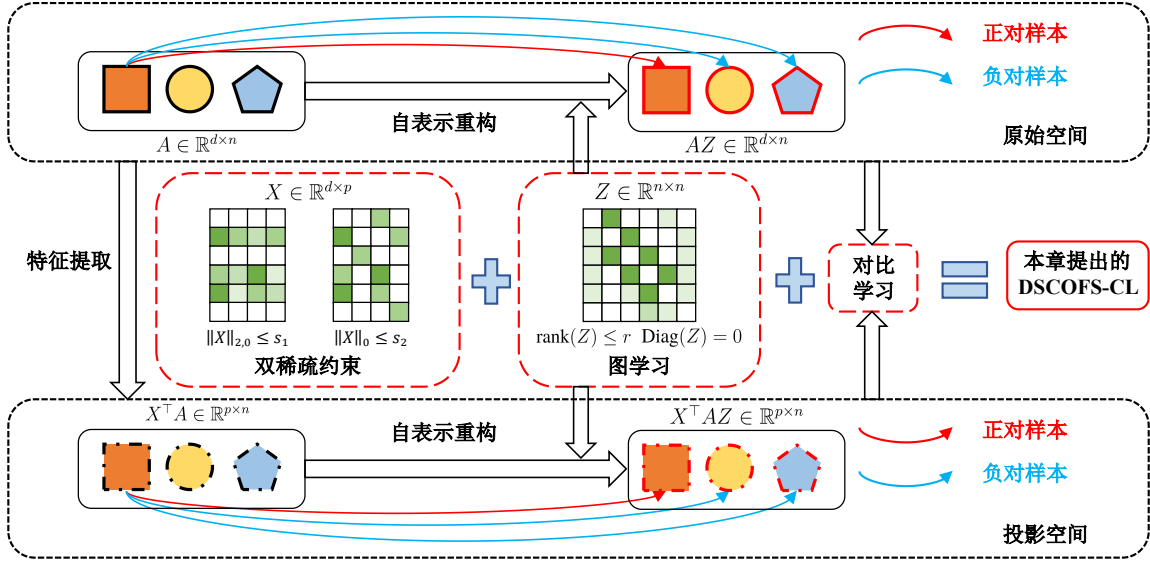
正对样本

负对样本

$A \in \mathbb{R}^{d\times n}$

自表示重构

$AZ \in \mathbb{R}^{d\times n}$

原始空间

$X \in \mathbb{R}^{d\times p}$

$Z \in \mathbb{R}^{n\times n}$

特征提取

$\|X\|_{2,0} \leq s_1$ $\|X\|_0 \leq s_2$

双稀疏约束

$\text{rank}(Z) \leq r$ $\text{Diag}(Z) = 0$

图学习

对比学习

本章提出的 DSCOFS-CL

$X^\top A \in \mathbb{R}^{p\times n}$

自表示重构

$X^\top AZ \in \mathbb{R}^{p\times n}$

正对样本

负对样本

投影空间